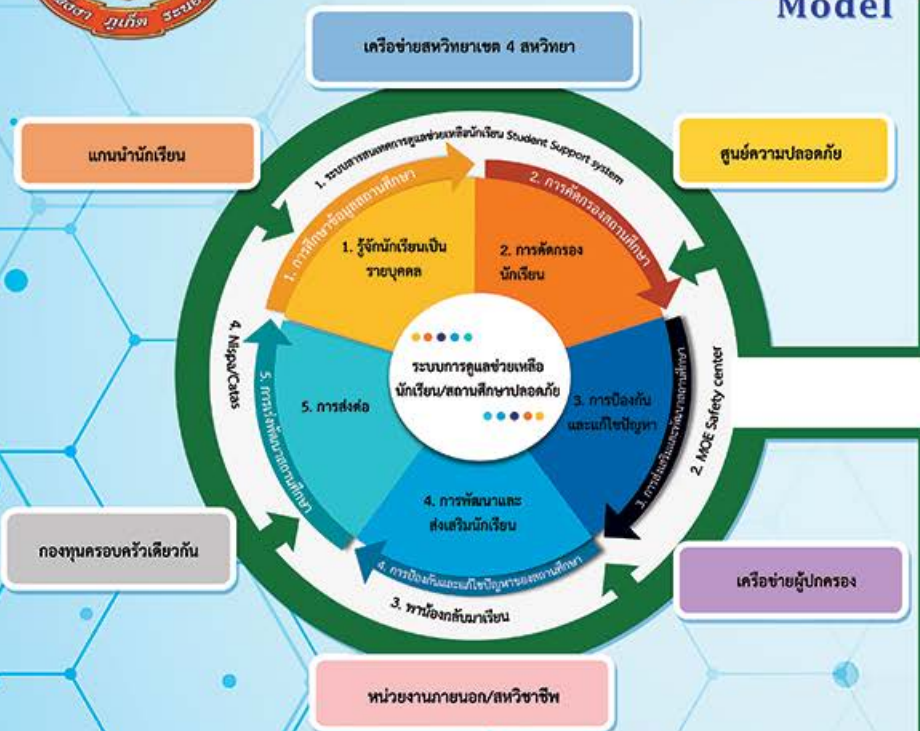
ภูเก็ต

Model

เครือข่ายสหวิทยาเขต 4 สหวิทยา

แกนนำนักเรียน

ศูนย์ความปลอดภัย

1. ระบบการขับเคลื่อนการดูแลช่วยเหลือนักเรียน Student Support system

1. การศึกษาข้อมูลสถานศึกษา

2. การคัดกรองสถานศึกษา

1. รู้จักนักเรียนเป็นรายบุคคล

2. การคัดกรองนักเรียน

ระบบการดูแลช่วยเหลือนักเรียน/สถานศึกษาปลอดภัย

3. การป้องกันและแก้ไขปัญหา

3. การส่งเสริมและพัฒนาสถานศึกษา

2. MOE Safety center

4. Nispa/Catas

5. การส่งต่อ

5. การส่งต่อสถานศึกษา

4. การพัฒนาและส่งเสริมนักเรียน

4. การป้องกันและแก้ไขปัญหาของสถานศึกษา

3. พาน้องกลับมาเรียน

กองทุนครอบครัวเดียวกัน

เครือข่ายผู้ปกครอง

หน่วยงานภายนอก/สหวิชาชีพ